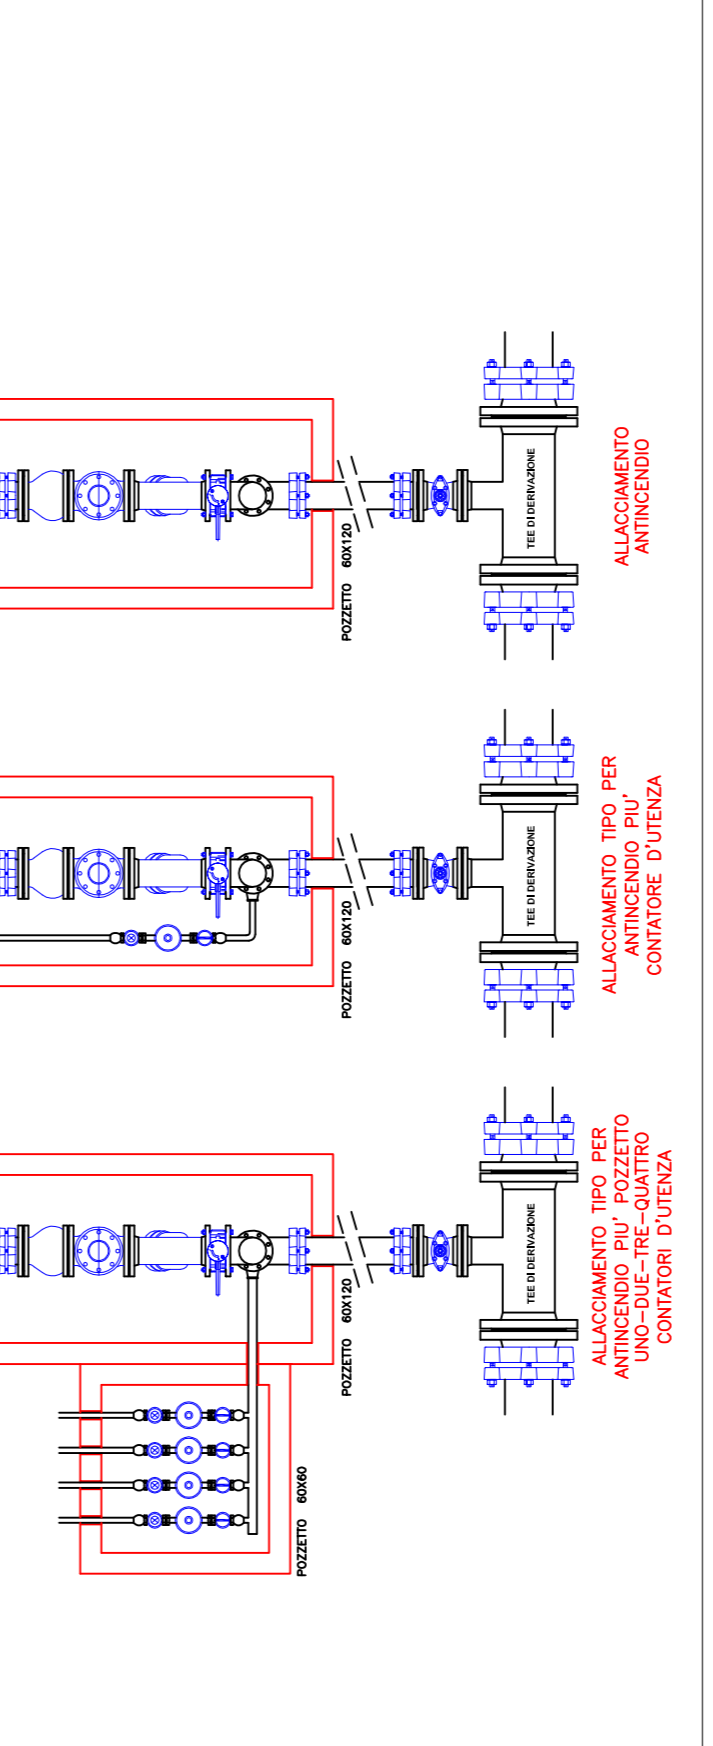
ALLACCIAMENTO ANTINCENDIO

TEE DI DERIVAZIONE

POZZETTO 60X120

ALLACCIAMENTO TIPO PER ANTINCENDIO PIU' CONTATORE D'UTENZA

TEE DI DERIVAZIONE

POZZETTO 60X120

ALLACCIAMENTO TIPO PER ANTINCENDIO PIU' POZZETTO UNO–DUE–TRE–QUATTRO CONTATORI D'UTENZA

TEE DI DERIVAZIONE

POZZETTO 60X120

POZZETTO 60X60